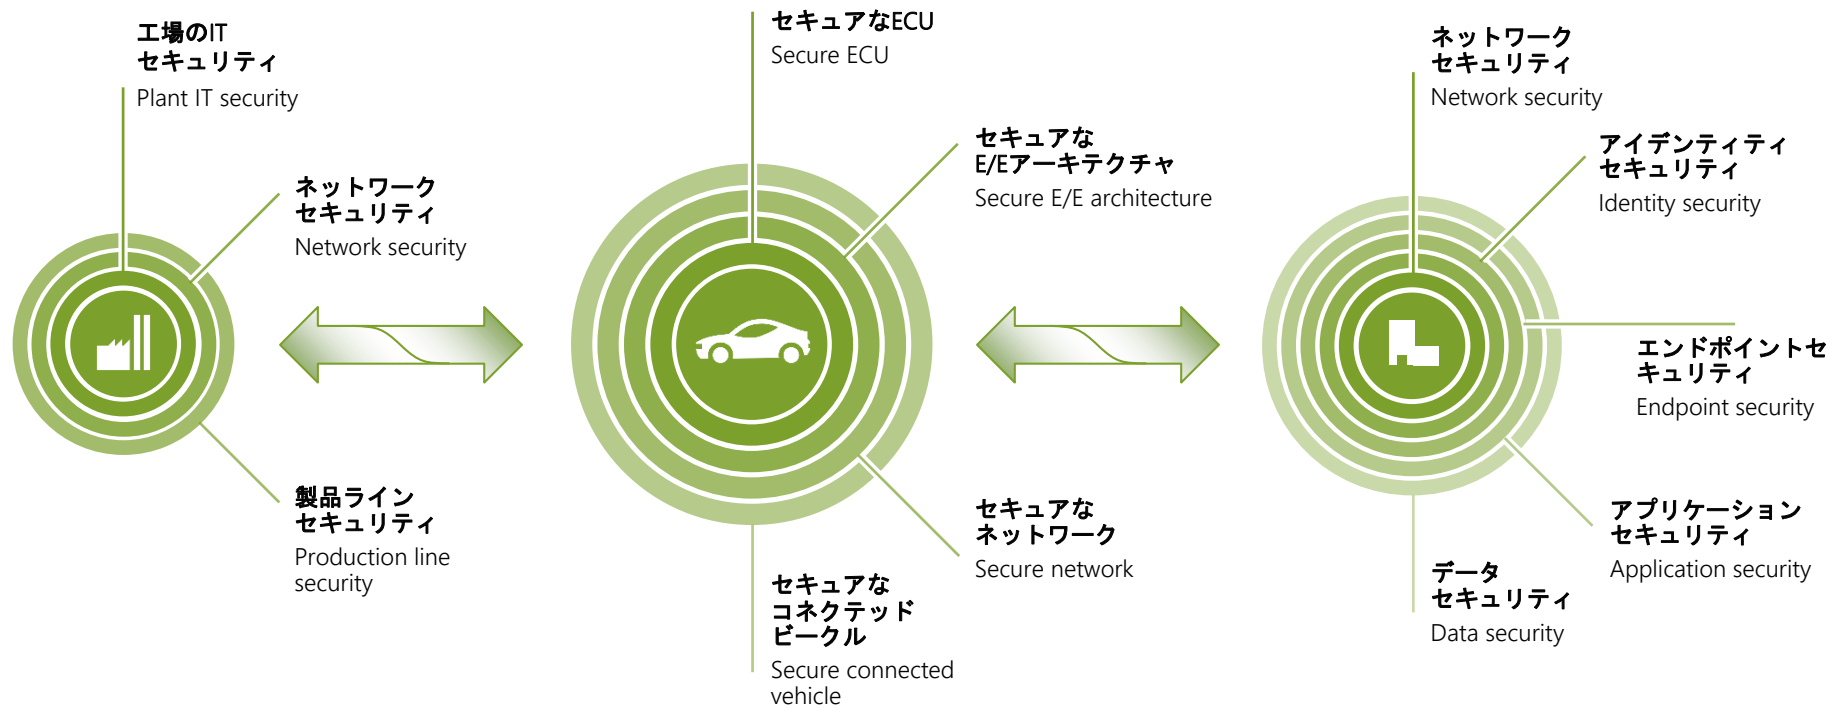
工場のIT
セキュリティ
Plant IT security

ネットワーク
セキュリティ
Network security

製品ライン
セキュリティ
Production line security

セキュアなECU
Secure ECU

セキュアな
E/Eアーキテクチャ
Secure E/E architecture

セキュアな
ネットワーク
Secure network

セキュアな
コネクテッド
ビークル
Secure connected vehicle

ネットワーク
セキュリティ
Network security

アイデンティティ
セキュリティ
Identity security

エンドポイントセ
キュリティ
Endpoint security

アプリケーション
セキュリティ
Application security

データ
セキュリティ
Data security